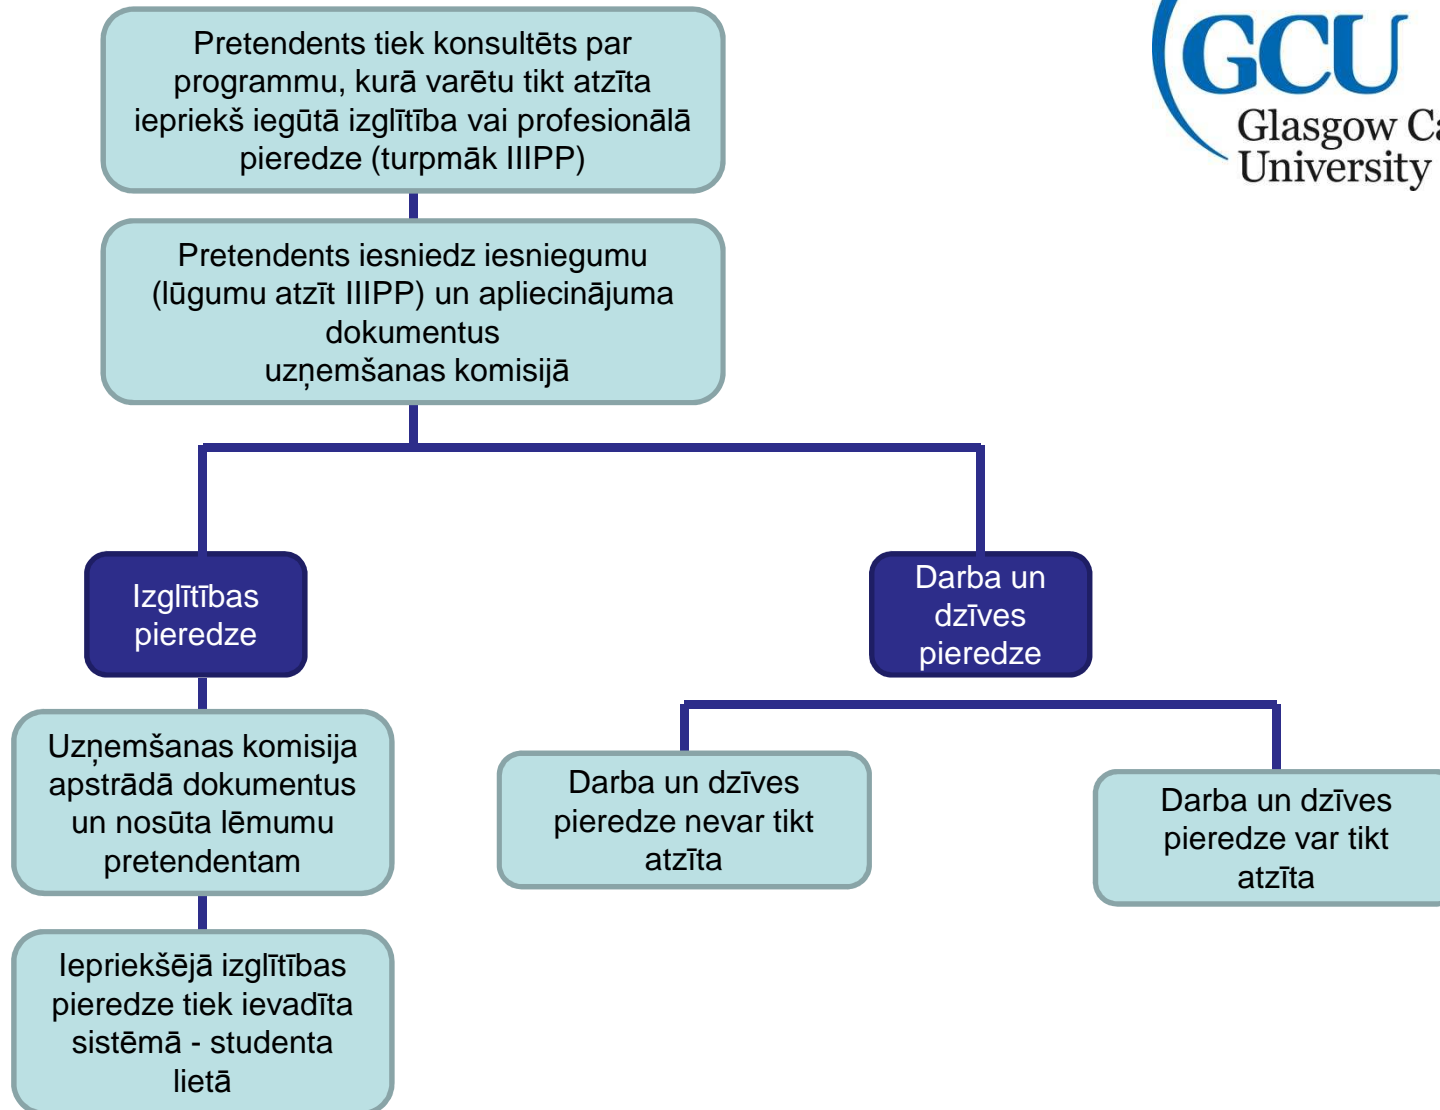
GCU
Glasgow Ca
University

Pretendents tiek konsultēts par programmu, kurā varētu tikt atzīta iepriekš iegūtā izglītība vai profesionālā pieredze (turpmāk IIIPP)

Pretendents iesniedz iesniegumu (lūgumu atzīt IIIPP) un apliecinājuma dokumentus uzņemšanas komisijā

Izglītības pieredze

Darba un dzīves pieredze

Uzņemšanas komisija apstrādā dokumentus un nosūta lēmumu pretendentam

Darba un dzīves pieredze nevar tikt atzīta

Darba un dzīves pieredze var tikt atzīta

Iepriekšējā izglītības pieredze tiek ievadīta sistēmā - studenta lietā